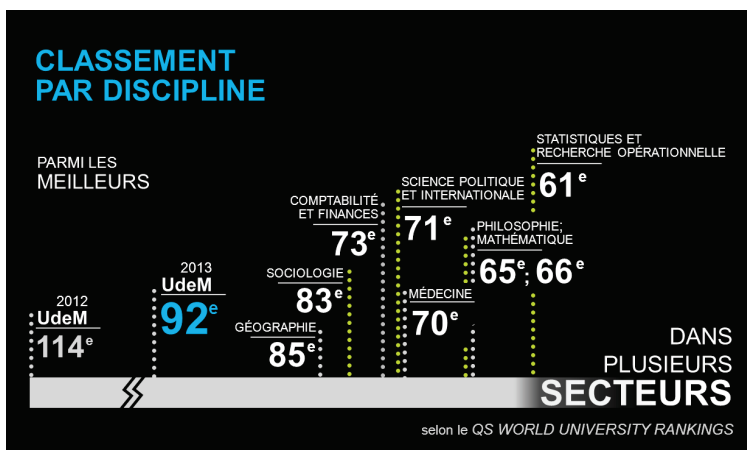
CLASSEMENT PAR DISCIPLINE

PARMI LES MEILLEURS

2012 UdeM $114^e$

2013 UdeM $92^e$

GÉOGRAPHIE $85^e$

SOCIOLOGIE $83^e$

COMPTABILITÉ ET FINANCES $73^e$

SCIENCE POLITIQUE ET INTERNATIONALE $71^e$

MÉDECINE $70^e$

PHILOSOPHIE; MATHÉMATIQUE $65^e$; $66^e$

STATISTIQUES ET RECHERCHE OPÉRATIONNELLE $61^e$

DANS PLUSIEURS SECTEURS

selon le QS WORLD UNIVERSITY RANKINGS